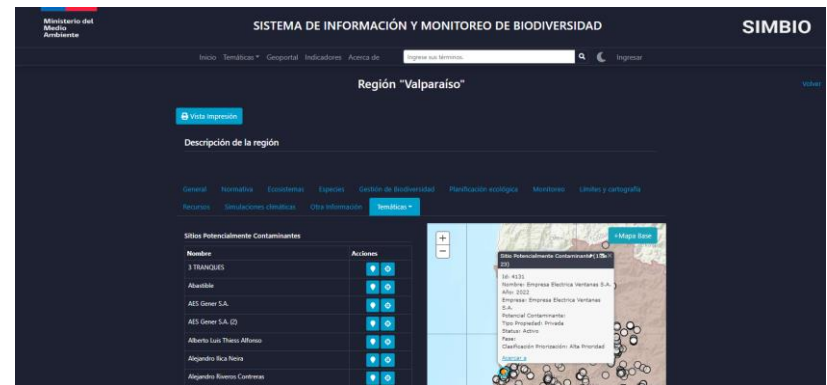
Ministerio del Medio Ambiente

SISTEMA DE INFORMACIÓN Y MONITOREO DE BIODIVERSIDAD

SIMBIO

Inicio Temáticas Geoportal Indicadores Acerca de Ingrese sus términos. Ingresar

Región "Valparaíso"

Volver

Vista Impresión

Descripción de la región

General Normativa Ecosistemas Especies Gestión de Biodiversidad Planificación ecológica Monitoreo Límites y cartografía

Recursos Simulaciones climáticas Otra información Temáticas

Sitios Potencialmente Contaminantes

| Nombre | Acciones |
|---|---|
| 3 TRANQUES | |
| Abastible | |
| AES Gener S.A. | |
| AES Gener S.A. (2) | |
| Alberto Luis Thiess Alfonso | |
| Alejandro Ilca Neira | |
| Alejandro Riveros Contreras | |

+
−

+Mapa Base

Sitio Potencialmente Contaminante (1 de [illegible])

Id: 4131
Nombre: Empresa Electrica Ventanas S.A.
Año: 2022
Empresa: Empresa Electrica Ventanas S.A.
Potencial Contaminante:
Tipo Propiedad: Privada
Status: Activo
Fase:
Clasificación Priorización: Alta Prioridad

Acercar a